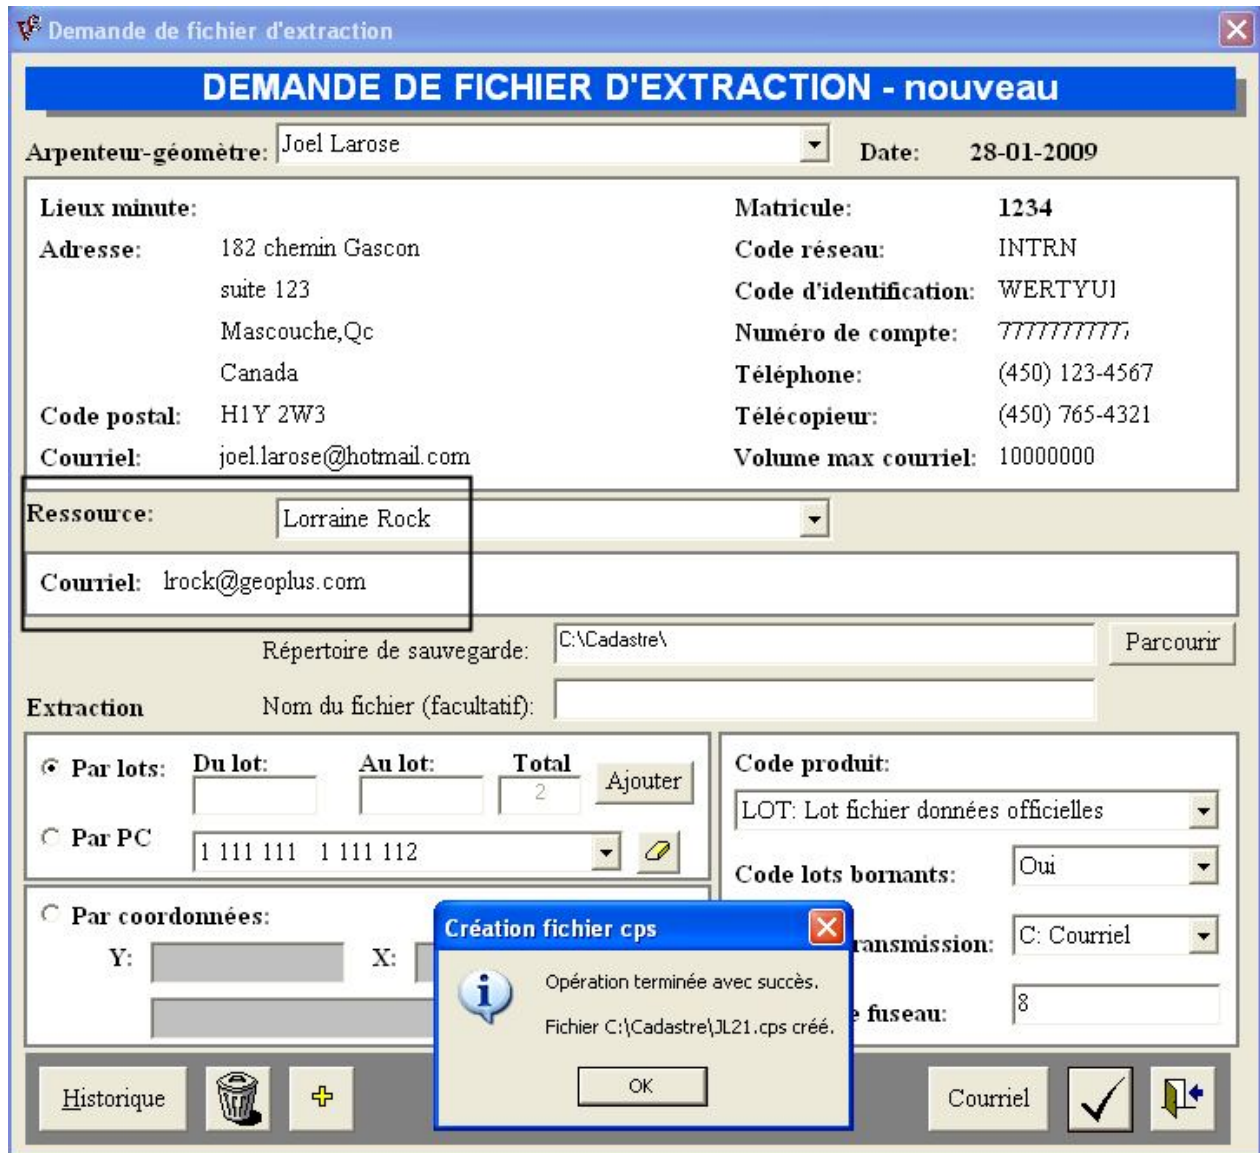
Demande de fichier d'extraction

DEMANDE DE FICHIER D'EXTRACTION - nouveau

Arpenteur-géomètre: Joel Larose

Date: 28-01-2009

Lieux minute:

Adresse: 182 chemin Gascon
suite 123
Mascouche,Qc
Canada

Code postal: H1Y 2W3

Courriel: joel.larose@hotmail.com

Matricule: 1234

Code réseau: INTRN

Code d'identification: WERTYUI

Numéro de compte: 77777777777

Téléphone: (450) 123-4567

Télécopieur: (450) 765-4321

Volume max courriel: 10000000

Ressource: Lorraine Rock

Courriel: lrock@geoplus.com

Répertoire de sauvegarde: C:\Cadastre\

Parcourir

Extraction

Nom du fichier (facultatif):

Par lots: Du lot: Au lot: Total 2 Ajouter

Par PC 1 111 111 1 111 112

Par coordonnées:

Y: X:

Code produit:

LOT: Lot fichier données officielles

Code lots bornants: Oui

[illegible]ransmission: C: Courriel

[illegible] fuseau: 8

Création fichier cps

Opération terminée avec succès.

Fichier C:\Cadastre\JL21.cps créé.

OK

Historique

Courriel